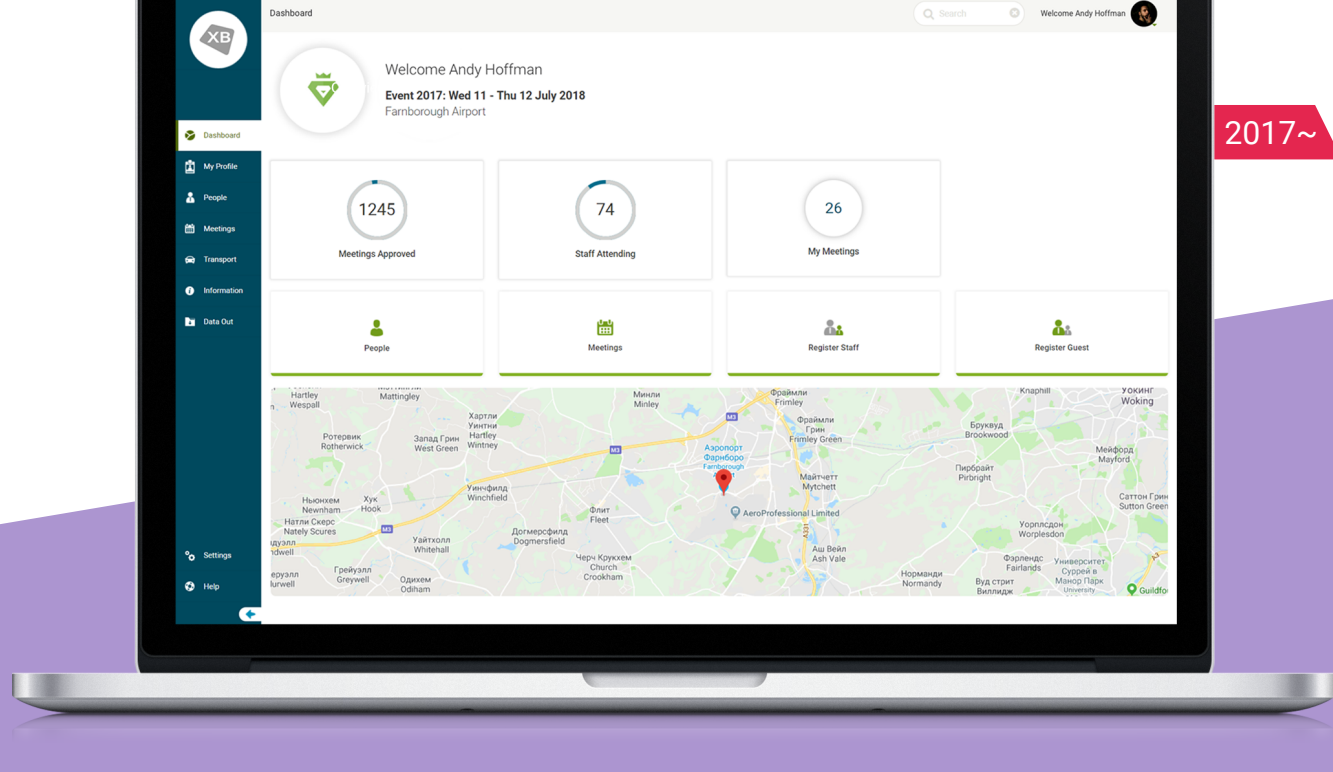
XB

Dashboard

Search

Welcome Andy Hoffman

2017~

Dashboard
My Profile
People
Meetings
Transport
Information
Data Out

Welcome Andy Hoffman
Event 2017: Wed 11 - Thu 12 July 2018
Farnborough Airport

1245
Meetings Approved

74
Staff Attending

26
My Meetings

People
Meetings
Register Staff
Register Guest

Settings
Help

Хартли Уинтни Hartley Wintney
Ротервик Rotherwick
Запад Грин West Green
Мэттингли Mattingley
Херпул Warspall
Минли Minley
Фраймли Frimley
Фраймли Грин Frimley Green
Аэропорт Фарнборо Farnborough
Уинчфилд Winchfield
Ньюнхем Newnham
Хук Hook
Натли Скерс Nately Scures
Флит Fleet
Догмерсфилд Dogmersfield
Уайтхолл Whitehall
Майтчетт Mytchett
AeroProfessional Limited
Черч Крукхем Church Crookham
Ащ Вейл Ash Vale
Грейуэлл Greywell
Одихем Odiham
Бруквуд Brookwood
Пирбрайт Pirbright
Уокинг Woking
Мейфорд Mayford
Саттон Грин Sutton Green
Уорплсдон Worplesdon
Фэрлендс Fairlands
Нормандии Normandy
Вуд стрит Виллидж
Университет Суррей в Манор Парк
Guildfo
Knaphill
M3
A331